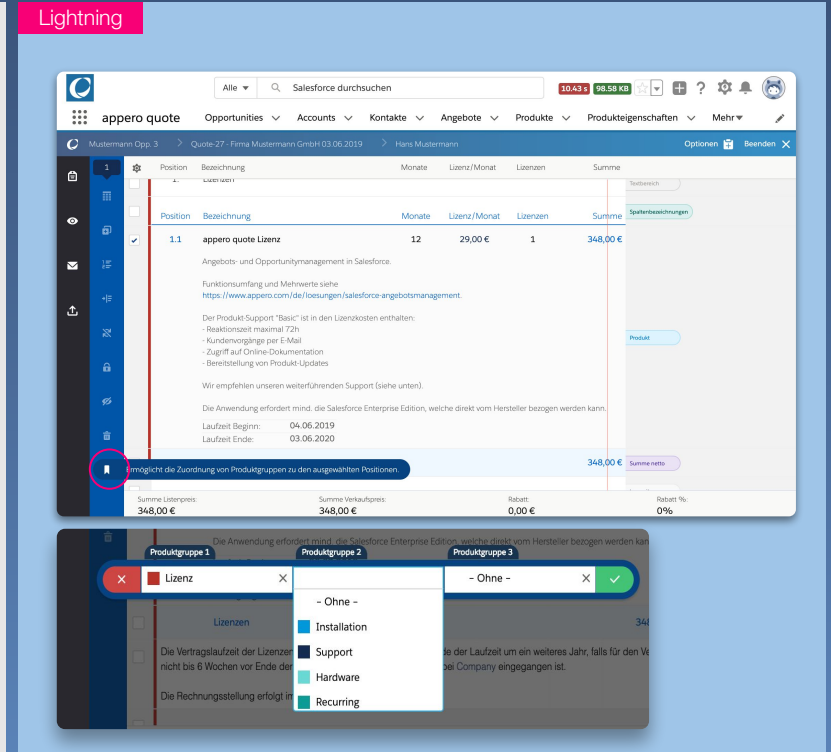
Lightning

Alle ▾ Salesforce durchsuchen 10.43 s 98.58 KB

appero quote Opportunities Accounts Kontakte Angebote Produkte Produkteigenschaften Mehr

Mustermann Opp. 3 > Quote-27 - Firma Mustermann GmbH 03.06.2019 > Hans Mustermann Optionen Beenden

1

Position Bezeichnung Monate Lizenz/Monat Lizenzen Summe

1. Lizenzen Textbereich

Position Bezeichnung Monate Lizenz/Monat Lizenzen Summe Spaltenbezeichnungen

1.1 appero quote Lizenz 12 29,00 € 1 348,00 €

Angebots- und Opportunitymanagement in Salesforce.

Funktionsumfang und Mehrwerte siehe https://www.appero.com/de/loesungen/salesforce-angebotsmanagement.

Der Produkt-Support "Basic" ist in den Lizenzkosten enthalten:
- Reaktionszeit maximal 72h
- Kundenvorgänge per E-Mail
- Zugriff auf Online-Dokumentation
- Bereitstellung von Produkt-Updates

Produkt

Wir empfehlen unseren weiterführenden Support (siehe unten).

Die Anwendung erfordert mind. die Salesforce Enterprise Edition, welche direkt vom Hersteller bezogen werden kann.

Laufzeit Beginn: 04.06.2019
Laufzeit Ende: 03.06.2020

Ermöglicht die Zuordnung von Produktgruppen zu den ausgewählten Positionen. 348,00 € Summe netto

Summe Listenpreis: 348,00 € Summe Verkaufspreis: 348,00 € Rabatt: 0,00 € Rabatt %: 0%

Die Anwendung erfordert mind. die Salesforce Enterprise Edition, welche direkt vom Hersteller bezogen werden kann.

Produktgruppe 1 Produktgruppe 2 Produktgruppe 3

Lizenz - Ohne -

- Ohne -
Installation
Support
Hardware
Recurring

Lizenzen 348

Die Vertragslaufzeit der Lizenzen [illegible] der Laufzeit um ein weiteres Jahr, falls für den Ve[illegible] nicht bis 6 Wochen vor Ende der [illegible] bei Company eingegangen ist.

Die Rechnungsstellung erfolgt im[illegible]